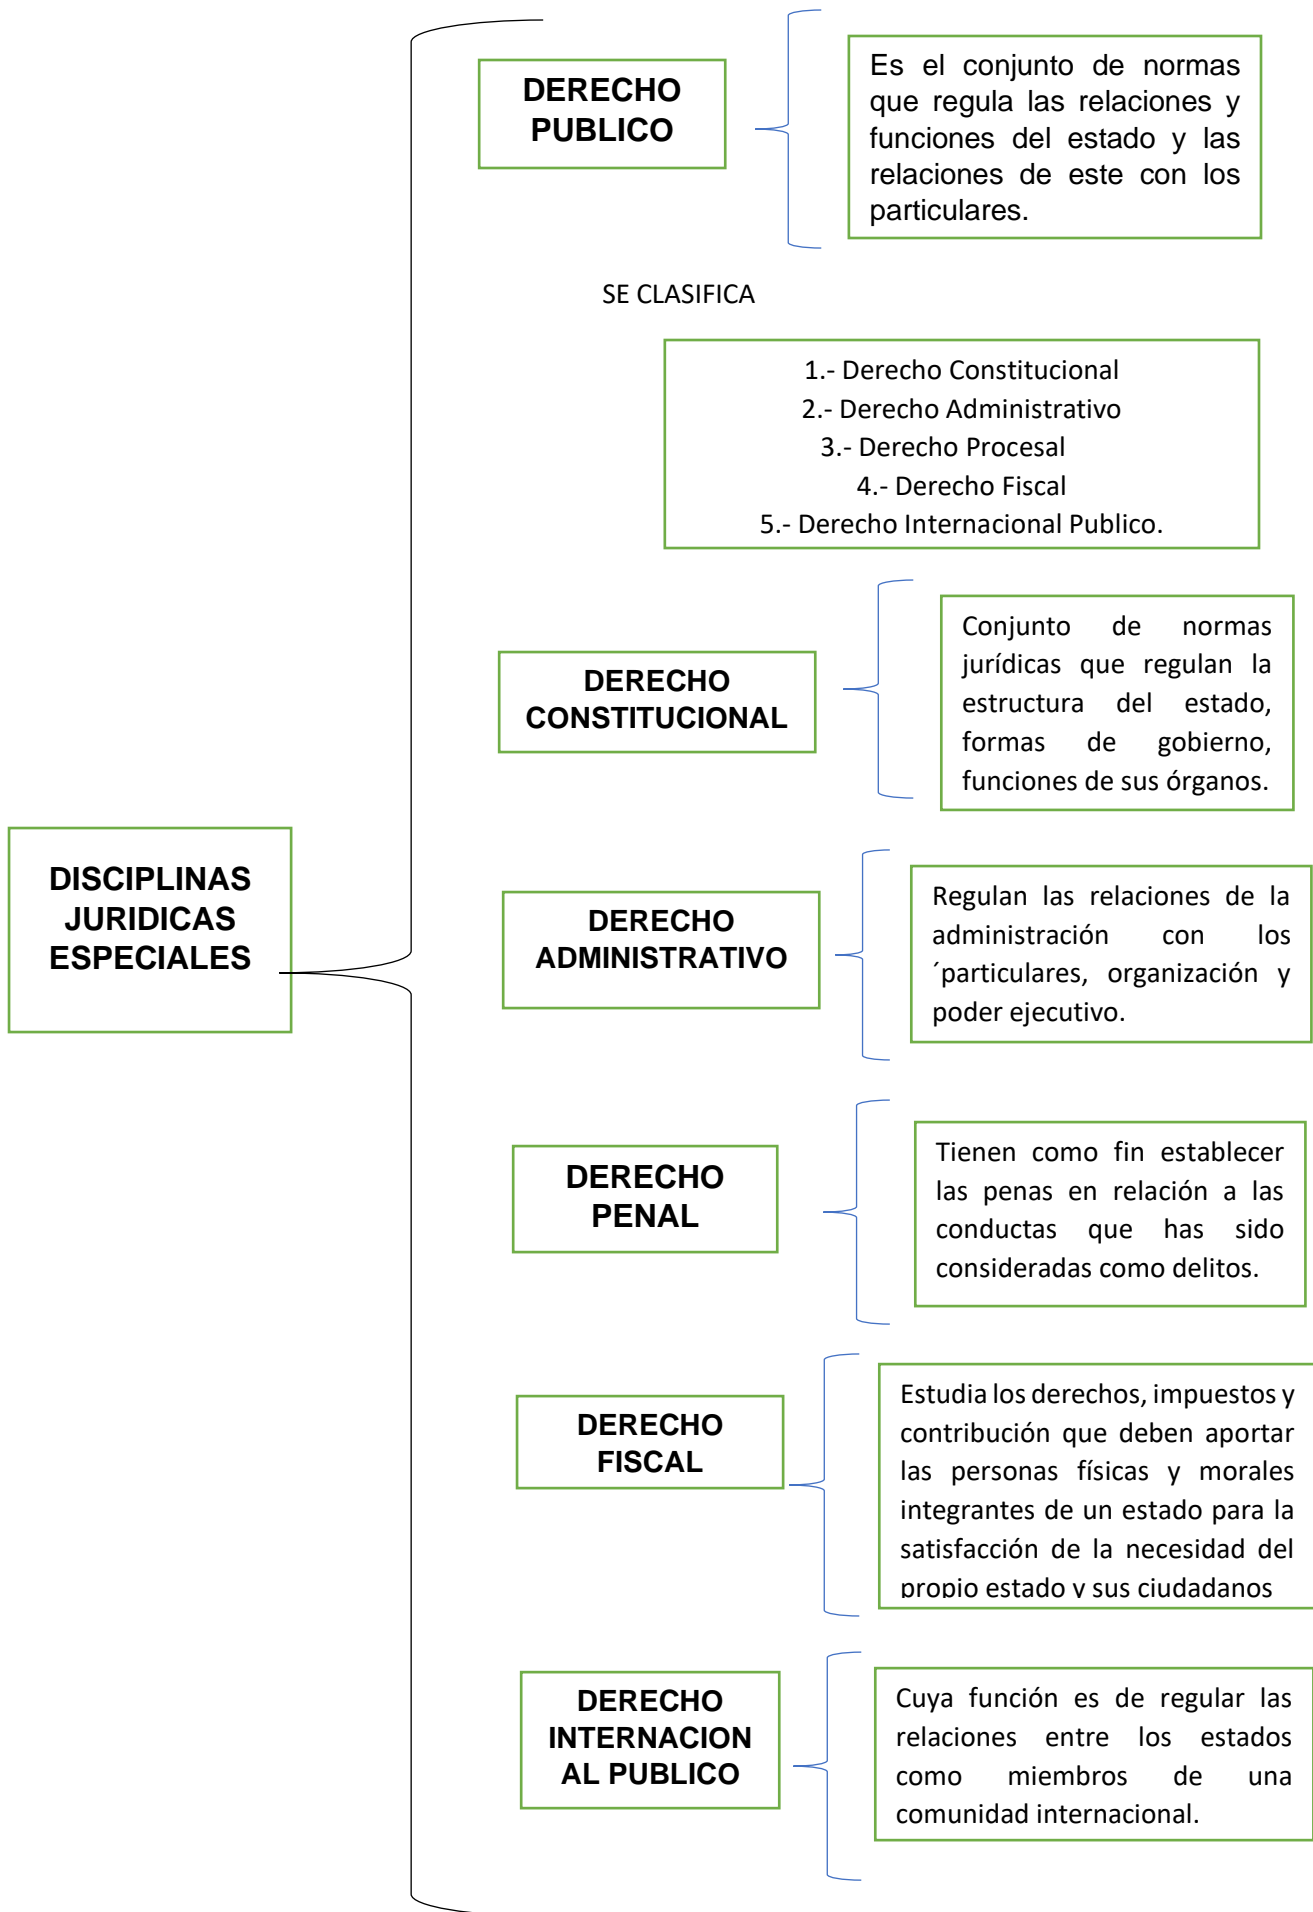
DISCIPLINAS JURIDICAS ESPECIALES

DERECHO PUBLICO

Es el conjunto de normas que regula las relaciones y funciones del estado y las relaciones de este con los particulares.

SE CLASIFICA

1.- Derecho Constitucional
2.- Derecho Administrativo
3.- Derecho Procesal
4.- Derecho Fiscal
5.- Derecho Internacional Publico.

DERECHO CONSTITUCIONAL

Conjunto de normas jurídicas que regulan la estructura del estado, formas de gobierno, funciones de sus órganos.

DERECHO ADMINISTRATIVO

Regulan las relaciones de la administración con los ´particulares, organización y poder ejecutivo.

DERECHO PENAL

Tienen como fin establecer las penas en relación a las conductas que has sido consideradas como delitos.

DERECHO FISCAL

Estudia los derechos, impuestos y contribución que deben aportar las personas físicas y morales integrantes de un estado para la satisfacción de la necesidad del propio estado y sus ciudadanos

DERECHO INTERNACION AL PUBLICO

Cuya función es de regular las relaciones entre los estados como miembros de una comunidad internacional.